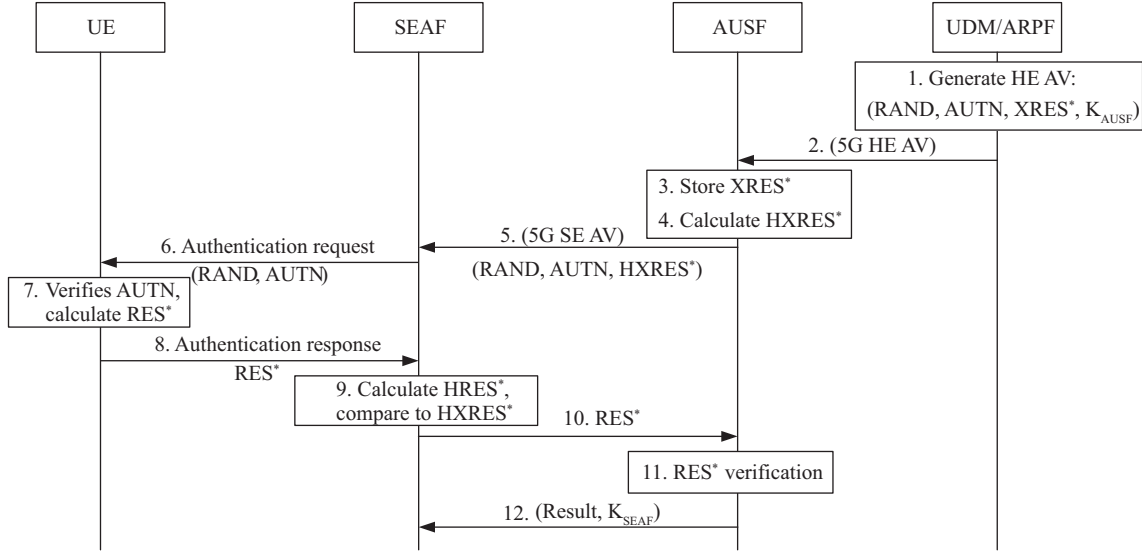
UE

SEAF

AUSF

UDM/ARPF

1. Generate HE AV: (RAND, AUTN, XRES$^*$, K$_{AUSF}$)

2. (5G HE AV)

3. Store XRES$^*$

4. Calculate HXRES$^*$

5. (5G SE AV)

(RAND, AUTN, HXRES$^*$)

6. Authentication request

(RAND, AUTN)

7. Verifies AUTN, calculate RES$^*$

8. Authentication response

RES$^*$

9. Calculate HRES$^*$, compare to HXRES$^*$

10. RES$^*$

11. RES$^*$ verification

12. (Result, K$_{SEAF}$)